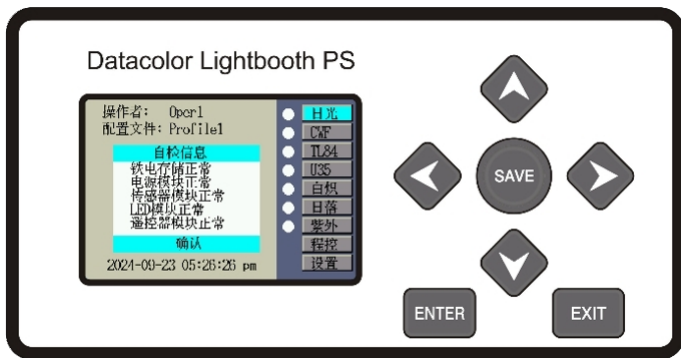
Datacolor Lightbooth PS

操作者: Oper1
配置文件: Profile1

自检信息
铁电存储正常
电源模块正常
传感器模块正常
LED模块正常
遥控器模块正常
确认

2024-09-23 05:26:26 pm

日光
CWF
TL84
U35
自机
日落
紫外
程控
设置

SAVE

ENTER

EXIT